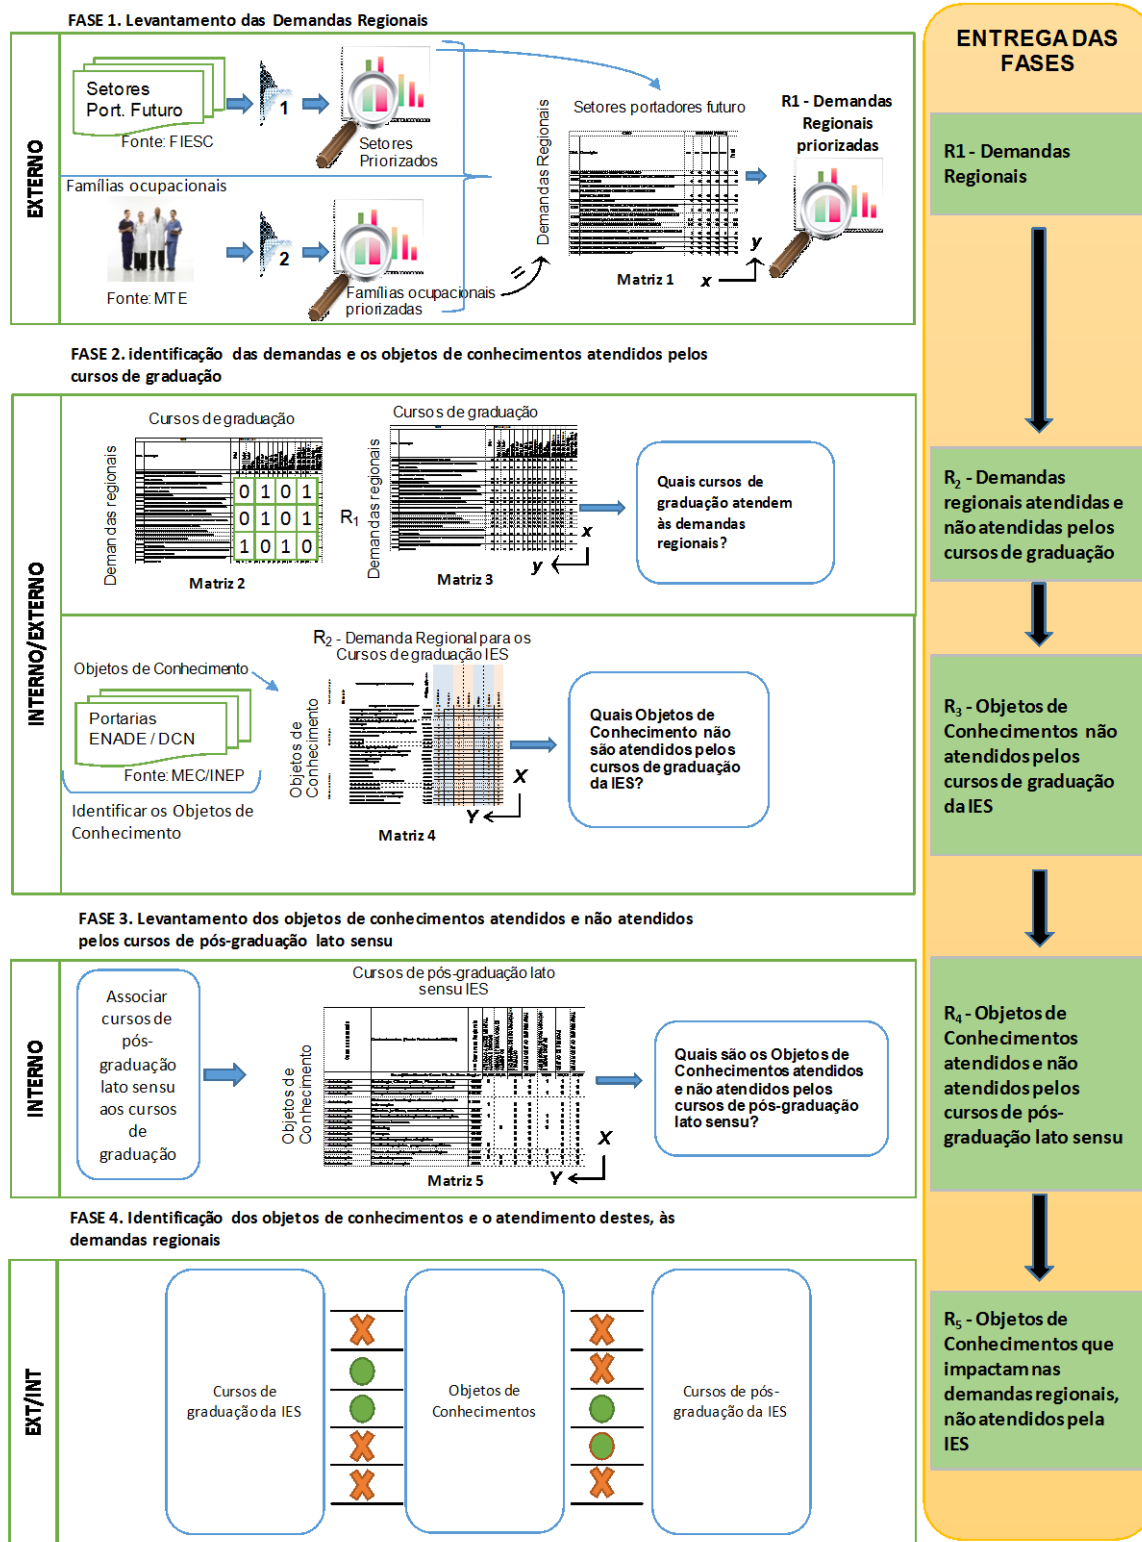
FASE 1. Levantamento das Demandas Regionais

EXTERNO

Setores Port. Futuro

Fonte: FIESC

1

Setores Priorizados

Famílias ocupacionais

Fonte: MTE

2

Famílias ocupacionais priorizadas

Demandas Regionais

Setores portadores futuro

Matriz 1

y

x

R1 - Demandas Regionais priorizadas

FASE 2. identificação das demandas e os objetos de conhecimentos atendidos pelos cursos de graduação

INTERNO/EXTERNO

Cursos de graduação

Demandas regionais

| 0 | 1 | 0 | 1 |
|---|---|---|---|
| 0 | 1 | 0 | 1 |
| 1 | 0 | 1 | 0 |

Matriz 2

$R_1$

Cursos de graduação

Demandas regionais

Matriz 3

x

y

Quais cursos de graduação atendem às demandas regionais?

$R_2$ - Demanda Regional para os Cursos de graduação IES

Objetos de Conhecimento

Portarias ENADE / DCN

Fonte: MEC/INEP

Identificar os Objetos de Conhecimento

Objetos de Conhecimento

X

Y

Matriz 4

Quais Objetos de Conhecimento não são atendidos pelos cursos de graduação da IES?

FASE 3. Levantamento dos objetos de conhecimentos atendidos e não atendidos pelos cursos de pós-graduação lato sensu

INTERNO

Associar cursos de pós-graduação lato sensu aos cursos de graduação

Cursos de pós-graduação lato sensu IES

Objetos de Conhecimento

X

Y

Matriz 5

Quais são os Objetos de Conhecimentos atendidos e não atendidos pelos cursos de pós-graduação lato sensu?

FASE 4. Identificação dos objetos de conhecimentos e o atendimento destes, às demandas regionais

EXT/INT

Cursos de graduação da IES

Objetos de Conhecimentos

Cursos de pós-graduação da IES

ENTREGA DAS FASES

R1 - Demandas Regionais

$R_2$ - Demandas regionais atendidas e não atendidas pelos cursos de graduação

$R_3$ - Objetos de Conhecimentos não atendidos pelos cursos de graduação da IES

$R_4$ - Objetos de Conhecimentos atendidos e não atendidos pelos cursos de pós-graduação lato sensu

$R_5$ - Objetos de Conhecimentos que impactam nas demandas regionais, não atendidos pela IES